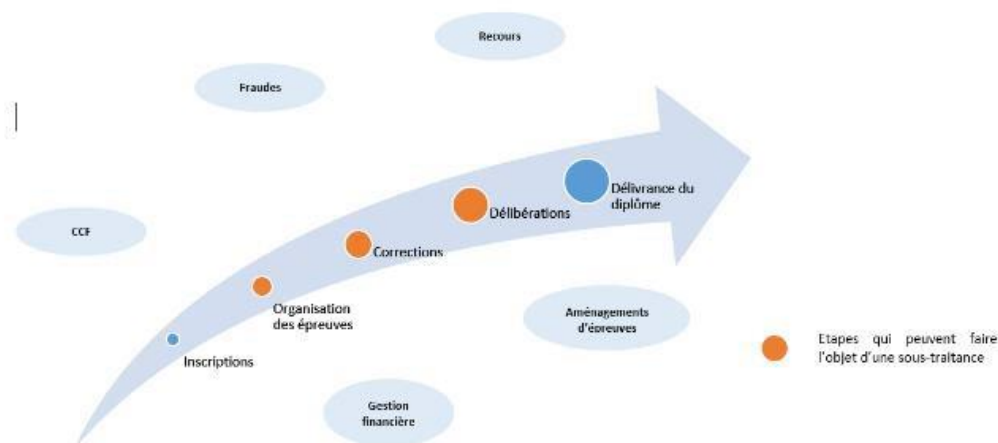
Recours

Fraudes

CCF

Délivrance du diplôme

Délibérations

Corrections

Organisation des épreuves

Inscriptions

Aménagements d'épreuves

Gestion financière

Etapes qui peuvent faire l'objet d'une sous-traitance